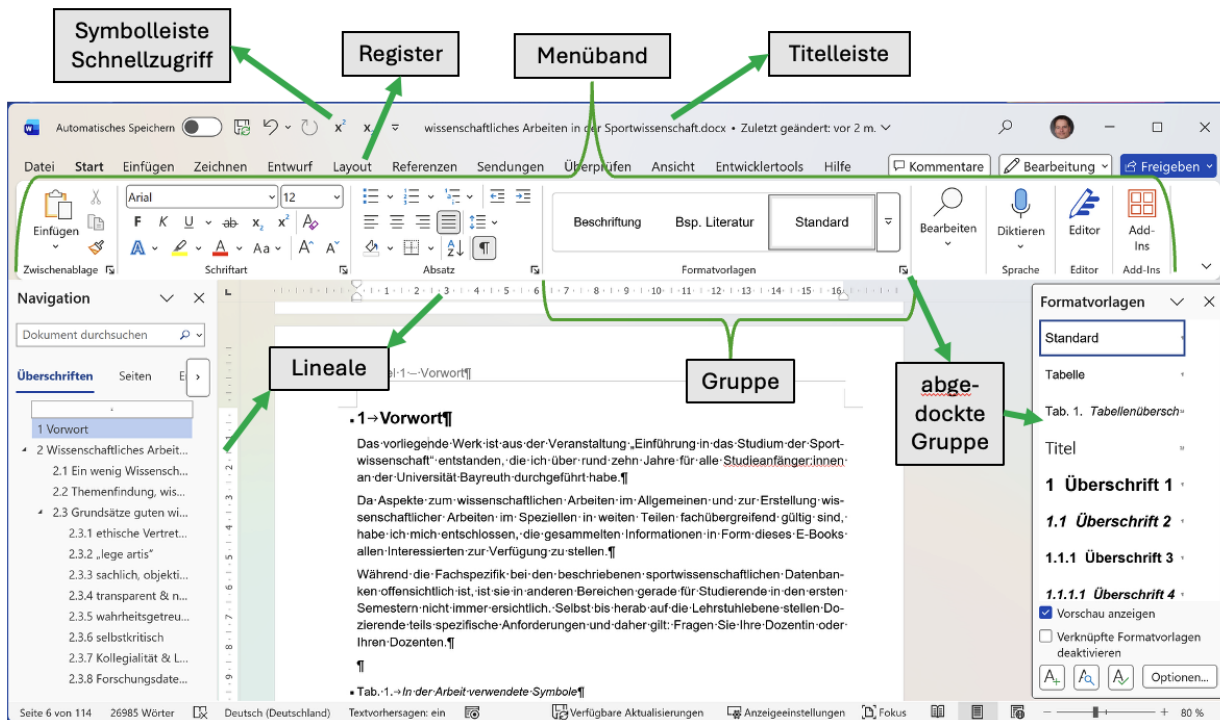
Symbolleiste Schnellzugriff

Register

Menüband

Titelleiste

Automatisches Speichern   wissenschaftliches Arbeiten in der Sportwissenschaft.docx • Zuletzt geändert: vor 2 m.

Datei Start Einfügen Zeichnen Entwurf Layout Referenzen Sendungen Überprüfen Ansicht Entwicklertools Hilfe

Kommentare   Bearbeitung   Freigeben

Einfügen   Arial   12   Beschriftung   Bsp. Literatur   Standard   Bearbeiten   Diktieren   Editor   Add-Ins

Zwischenablage   Schriftart   Absatz   Formatvorlagen   Sprache   Editor   Add-Ins

Navigation

Dokument durchsuchen

Überschriften   Seiten   E

1 Vorwort
2 Wissenschaftliches Arbeit...
2.1 Ein wenig Wissensch...
2.2 Themenfindung, wis...
2.3 Grundsätze guten wi...
2.3.1 ethische Vertret...
2.3.2 „lege artis"
2.3.3 sachlich, objekti...
2.3.4 transparent & n...
2.3.5 wahrheitsgetreu...
2.3.6 selbstkritisch
2.3.7 Kollegialität & L...
2.3.8 Forschungsdate...

Lineale

Gruppe

abgedockte Gruppe

el·1—·Vorwort¶

1→Vorwort¶

Das·vorliegende·Werk·ist·aus·der·Veranstaltung·„Einführung·in·das·Studium·der·Sportwissenschaft"·entstanden,·die·ich·über·rund·zehn·Jahre·für·alle·Studieanfänger:innen·an·der·Universität·Bayreuth·durchgeführt·habe.¶

Da·Aspekte·zum·wissenschaftlichen·Arbeiten·im·Allgemeinen·und·zur·Erstellung·wissenschaftlicher·Arbeiten·im·Speziellen·in·weiten·Teilen·fachübergreifend·gültig·sind,·habe·ich·mich·entschlossen,·die·gesammelten·Informationen·in·Form·dieses·E-Books·allen·Interessierten·zur·Verfügung·zu·stellen.¶

Während·die·Fachspezifik·bei·den·beschriebenen·sportwissenschaftlichen·Datenbanken·offensichtlich·ist,·ist·sie·in·anderen·Bereichen·gerade·für·Studierende·in·den·ersten·Semestern·nicht·immer·ersichtlich.·Selbst·bis·herab·auf·die·Lehrstuhlebene·stellen·Dozierende·teils·spezifische·Anforderungen·und·daher·gilt:·Fragen·Sie·Ihre·Dozentin·oder·Ihren·Dozenten.¶

¶

Tab.·1.→In·der·Arbeit·verwendete·Symbole¶

Formatvorlagen

Standard
Tabelle
Tab. 1. Tabellenübersch
Titel
1 Überschrift 1
1.1 Überschrift 2
1.1.1 Überschrift 3
1.1.1.1 Überschrift 4

Vorschau anzeigen
Verknüpfte Formatvorlagen deaktivieren
Optionen...

Seite 6 von 114   26985 Wörter   Deutsch (Deutschland)   Textvorhersagen: ein   Verfügbare Aktualisierungen   Anzeigeeinstellungen   Fokus   80 %